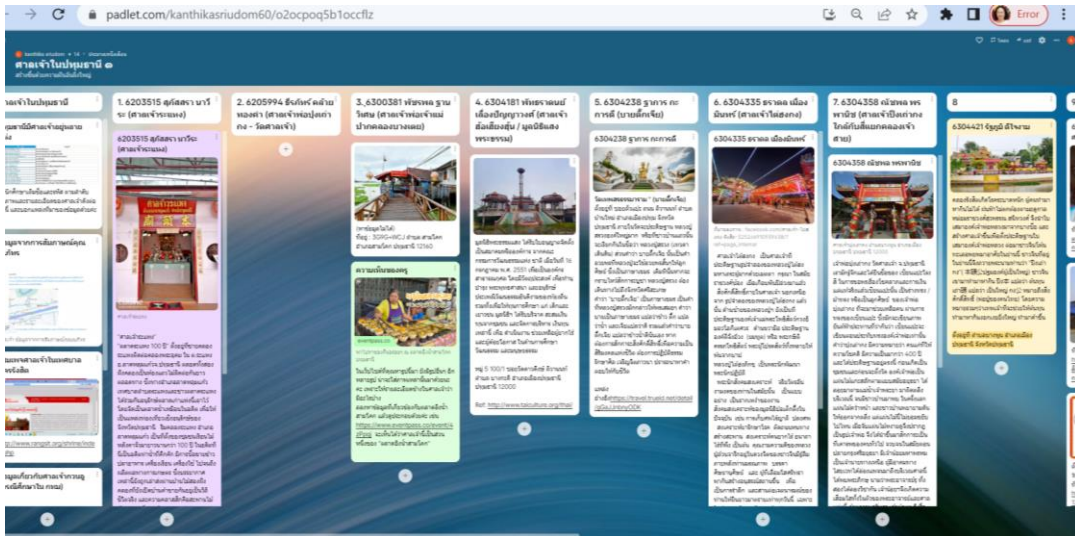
padlet.com/kanthikasriudom60/o2ocpoq5b1occflz

Error

ศาลเจ้าในปทุมธานี ๑

ศาลเจ้าในปทุมธานี

1. 6203515 ศุภิสรา นารีระ (ศาลเจ้าแม่ทับทิม)

2. 6205994 ธันกัทร์ คล้ายทองคำ (ศาลเจ้าพ่อปู่เถ้าเกง - วัดศาลเจ้า)

3. 6300381 พัชรพล ฐานวิศน (ศาลเจ้าพ่อเจ้าแม่ปากคลองบางหลวง)

4. 6304181 พัชราภรณ์ เอื้อปัญญาวงศ์ (ศาลเจ้าอ๊อเอี๋ยงสุ่ย / มูลนิธิแสงพระธรรม)

5. 6304238 ฐาการ กะการดี (บางเตี้ยเจี๊ยบ)

6. 6304335 ธราดล เมืองมินทร์ (ศาลเจ้าไผ่ลอง)

7. 6304358 ณัชพล พรพาณิช (ศาลเจ้าปึงเถ่ากงโกพันลี้ แยกคลองเจ้าสาย)

8

6203515 ศุภิสรา นารีระ (ศาลเจ้าแม่ทับทิม)

6304238 ฐาการ กะการดี

6304335 ธราดล เมืองมินทร์

6304358 ณัชพล พรพาณิช

6304421 รัฐภูมิ ดีวิจาน

ตลาดน้ำทองพรีด

ที่อยู่ 3 บ้านเลขที่ 12 ถนน 69 ตำบลบางกะดี อำเภอเมืองปทุมธานี จังหวัดปทุมธานี 12000

https://www.talculture.org/thai

ที่อยู่ ตำบลบางพูน อำเภอเมือง ปทุมธานี จังหวัดปทุมธานี

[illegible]